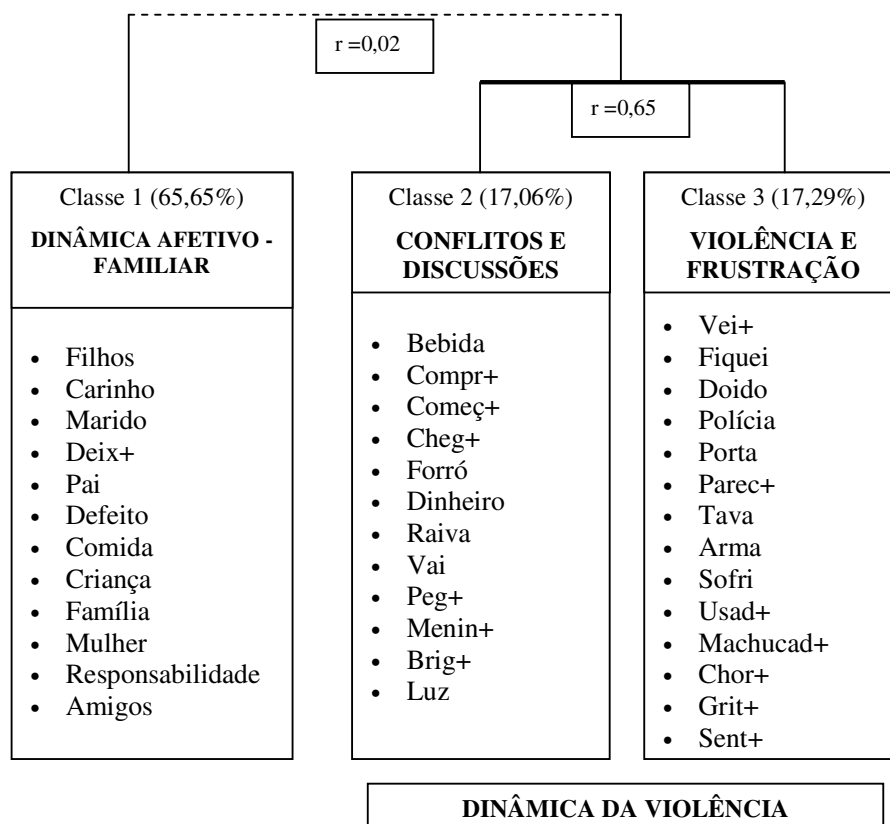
r =0,02

r =0,65

Classe 1 (65,65%)

**DINÂMICA AFETIVO - FAMILIAR**

- Filhos
- Carinho
- Marido
- Deix+
- Pai
- Defeito
- Comida
- Criança
- Família
- Mulher
- Responsabilidade
- Amigos

Classe 2 (17,06%)

**CONFLITOS E DISCUSSÕES**

- Bebida
- Compr+
- Começ+
- Cheg+
- Forró
- Dinheiro
- Raiva
- Vai
- Peg+
- Menin+
- Brig+
- Luz

Classe 3 (17,29%)

**VIOLÊNCIA E FRUSTRAÇÃO**

- Vei+
- Fiquei
- Doido
- Polícia
- Porta
- Parec+
- Tava
- Arma
- Sofri
- Usad+
- Machucad+
- Chor+
- Grit+
- Sent+

**DINÂMICA DA VIOLÊNCIA**